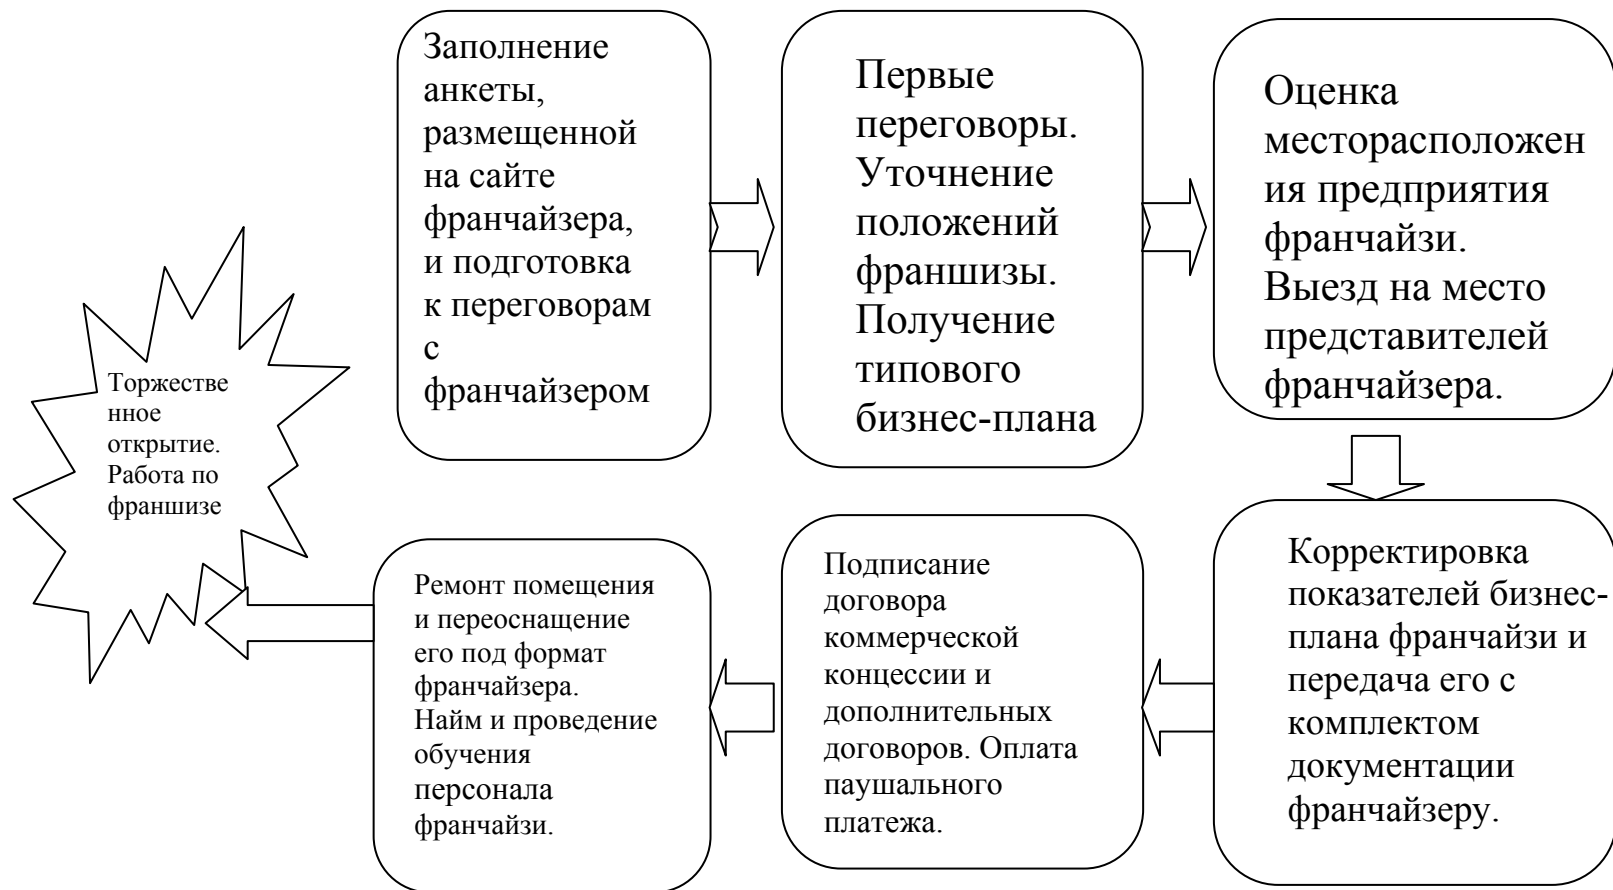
Заполнение анкеты, размещенной на сайте франчайзера, и подготовка к переговорам с франчайзером

Первые переговоры. Уточнение положений франшизы. Получение типового бизнес-плана

Оценка месторасположения предприятия франчайзи. Выезд на место представителей франчайзера.

Корректировка показателей бизнес-плана франчайзи и передача его с комплектом документации франчайзеру.

Подписание договора коммерческой концессии и дополнительных договоров. Оплата паушального платежа.

Ремонт помещения и переоснащение его под формат франчайзера. Найм и проведение обучения персонала франчайзи.

Торжественное открытие. Работа по франшизе